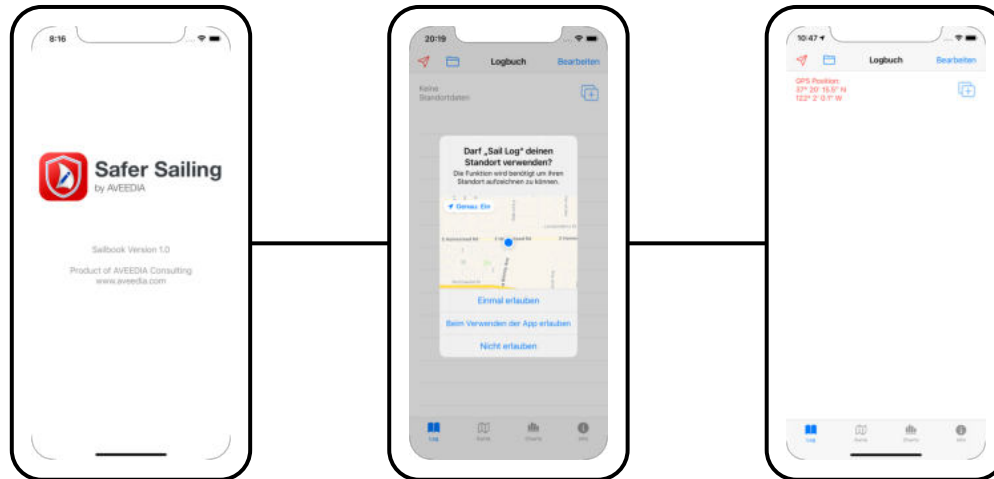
8:16

Safer Sailing
by AVEEDIA

Sailbook Version 1.0

Product of AVEEDIA Consulting
www.aveedia.com

20:19

Logbuch
Bearbeiten

Keine Standortdaten

Darf „Sail Log“ deinen Standort verwenden?
Die Funktion wird benötigt um Ihren Standort aufzeichnen zu können.

Genau: Ein

Einmal erlauben
Beim Verwenden der App erlauben
Nicht erlauben

Log
Karte
Charts
Info

10:47

Logbuch
Bearbeiten

GPS Position:
37° 20' 15.5" N
122° 2' 0.1" W

Log
Karte
Charts
Info